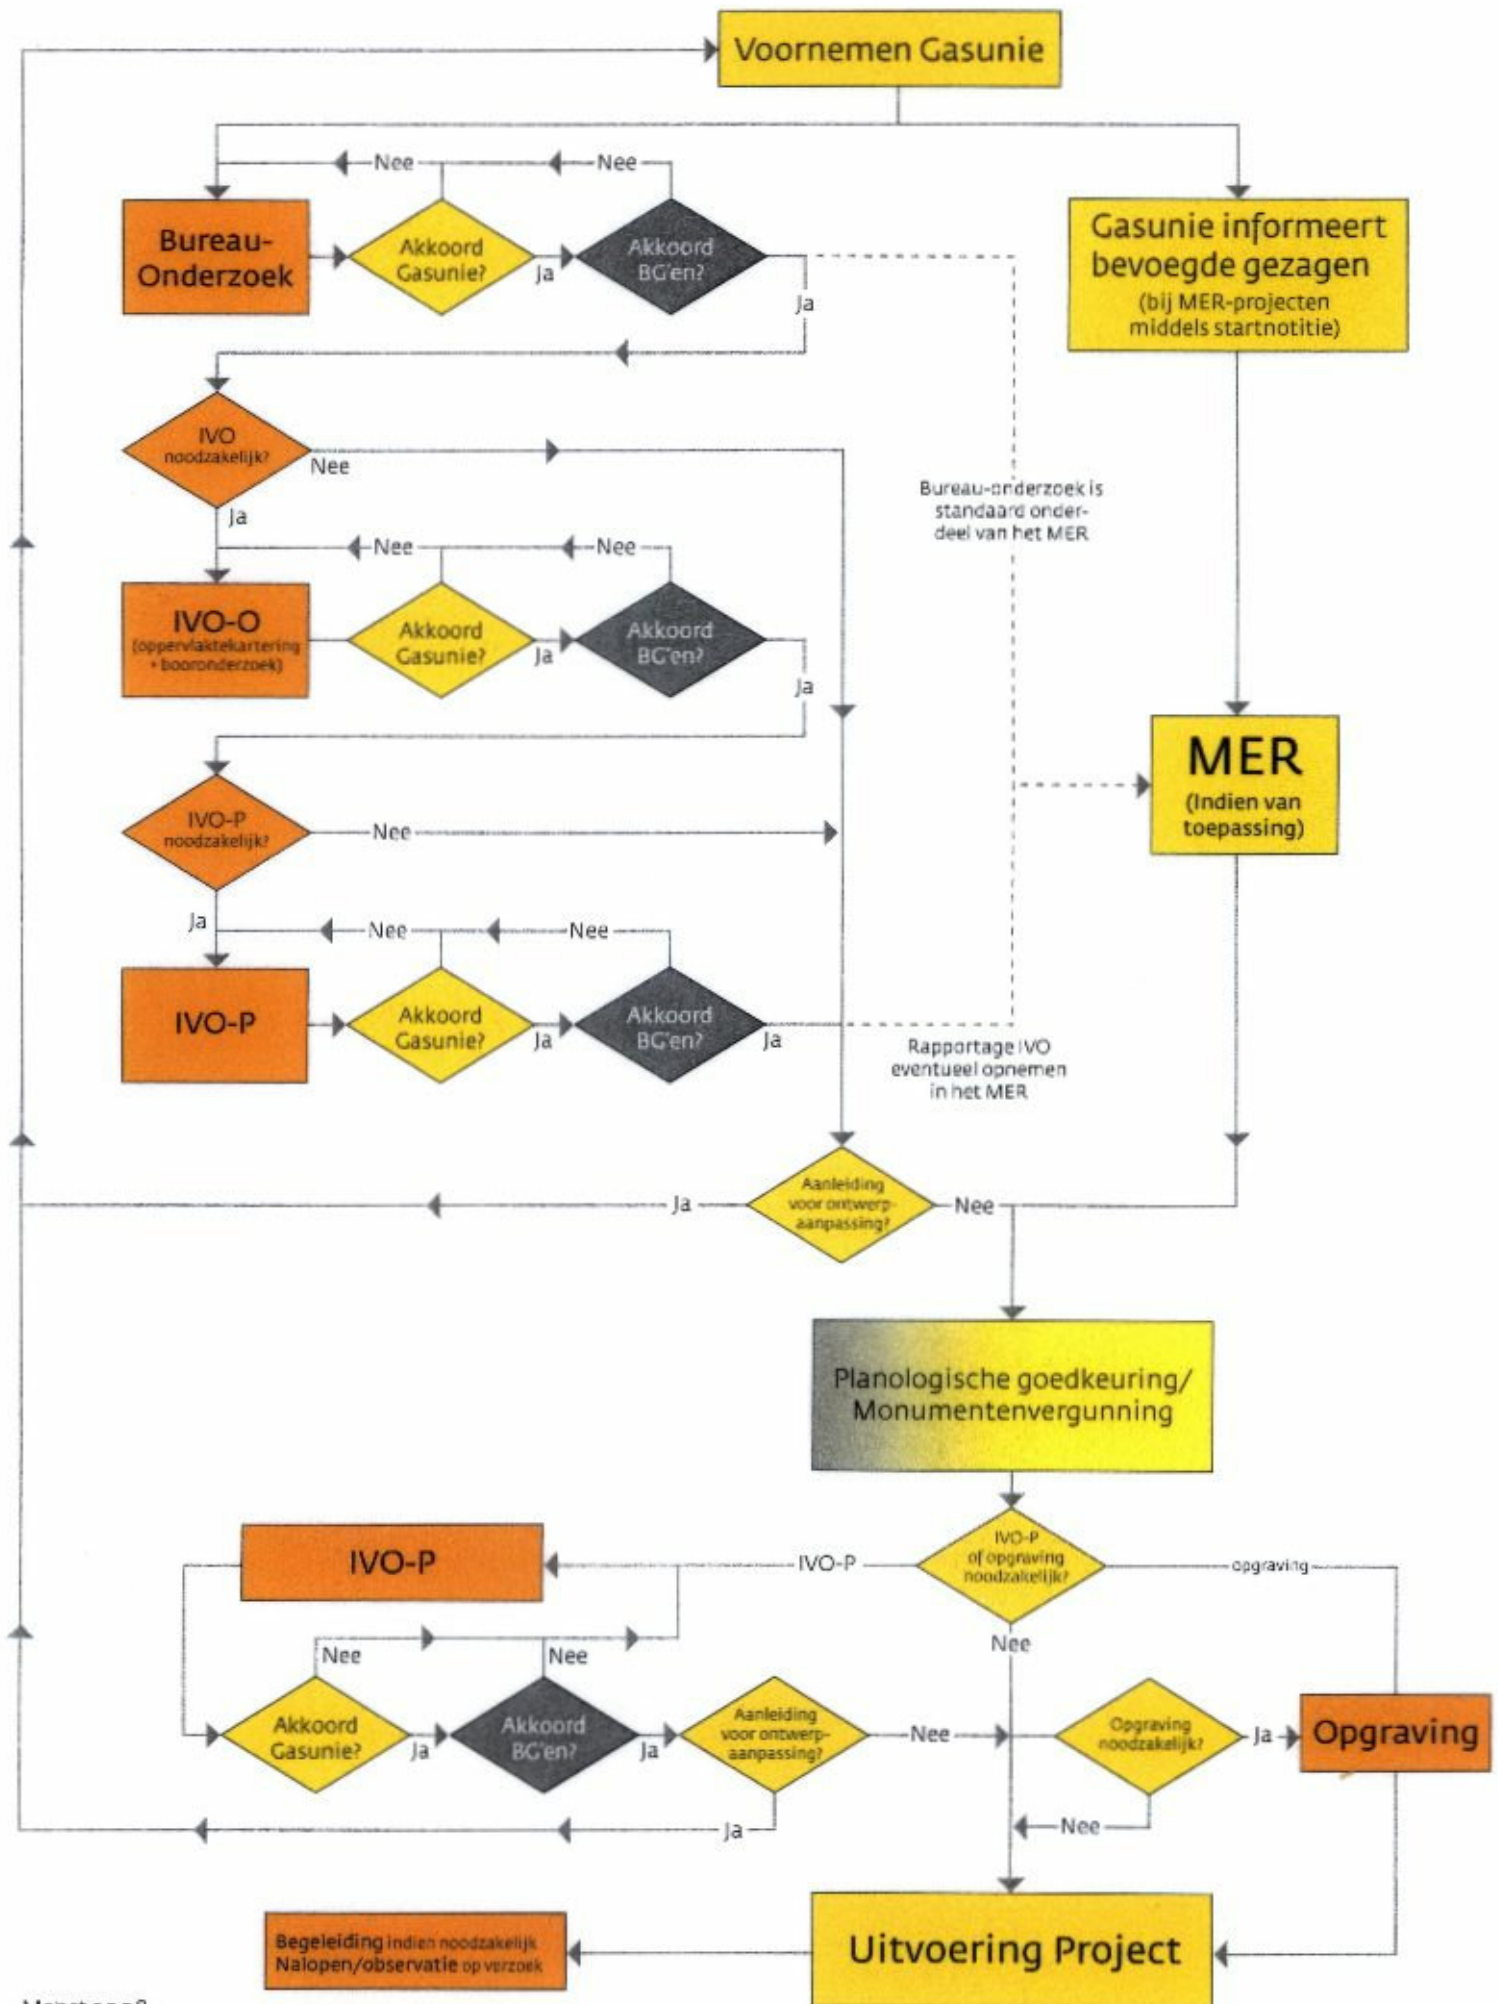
Voornemen Gasunie

Nee

Nee

Bureau-Onderzoek

Akkoord Gasunie?

Ja

Akkoord BG'en?

Ja

Gasunie informeert bevoegde gezagen (bij MER-projecten middels startnotitie)

IVO noodzakelijk?

Nee

Ja

Bureau-onderzoek is standaard onderdeel van het MER

Nee

Nee

IVO-O (oppervlaktekartering + booronderzoek)

Akkoord Gasunie?

Ja

Akkoord BG'en?

Ja

MER (Indien van toepassing)

IVO-P noodzakelijk?

Nee

Ja

Nee

Nee

IVO-P

Akkoord Gasunie?

Ja

Akkoord BG'en?

Ja

Rapportage IVO eventueel opnemen in het MER

Ja

Aanleiding voor ontwerpaanpassing?

Nee

Planologische goedkeuring/ Monumentenvergunning

IVO-P

IVO-P

IVO-P of opgraving noodzakelijk?

opgraving

Nee

Nee

Nee

Akkoord Gasunie?

Ja

Akkoord BG'en?

Ja

Aanleiding voor ontwerpaanpassing?

Nee

Opgraving noodzakelijk?

Ja

Opgraving

Ja

Nee

Begeleiding indien noodzakelijk
Nalopen/observatie op verzoek

Uitvoering Project